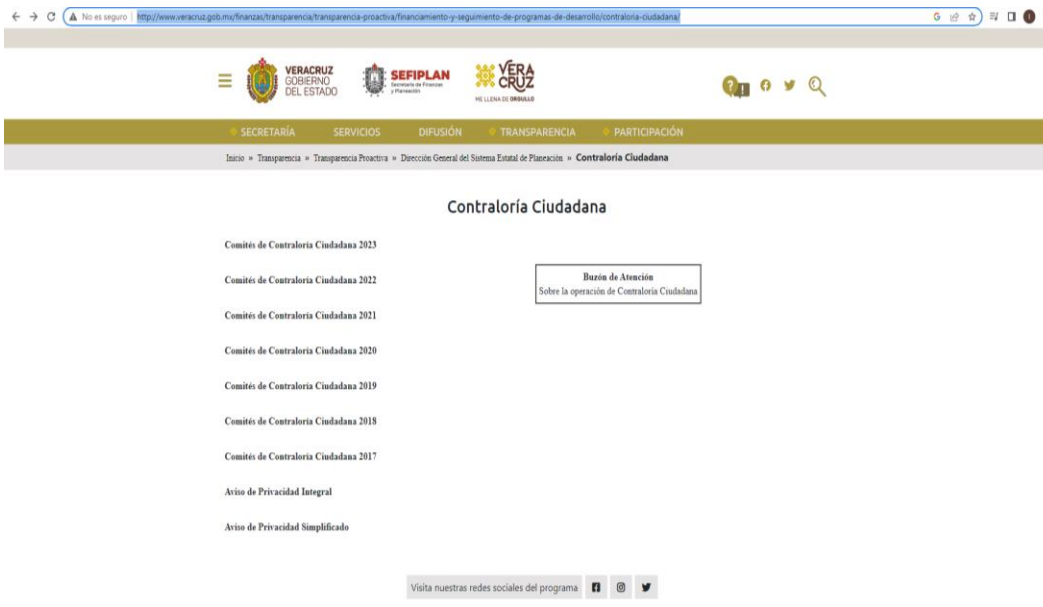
No es seguro | http://www.veracruz.gob.mx/finanzas/transparencia/transparencia-proactiva/financiamiento-y-seguimiento-de-programas-de-desarrollo/contraloria-ciudadana/

VERACRUZ GOBIERNO DEL ESTADO

SEFIPLAN Secretaría de Finanzas y Planeación

VERA CRUZ ME LLENA DE ORGULLO

SECRETARÍA SERVICIOS DIFUSIÓN TRANSPARENCIA PARTICIPACIÓN

Inicio » Transparencia » Transparencia Proactiva » Dirección General del Sistema Estatal de Planeación » Contraloría Ciudadana

Contraloría Ciudadana

Comités de Contraloría Ciudadana 2023

Comités de Contraloría Ciudadana 2022

Comités de Contraloría Ciudadana 2021

Comités de Contraloría Ciudadana 2020

Comités de Contraloría Ciudadana 2019

Comités de Contraloría Ciudadana 2018

Comités de Contraloría Ciudadana 2017

Aviso de Privacidad Integral

Aviso de Privacidad Simplificado

Buzón de Atención
Sobre la operación de Contraloría Ciudadana

Visita nuestras redes sociales del programa